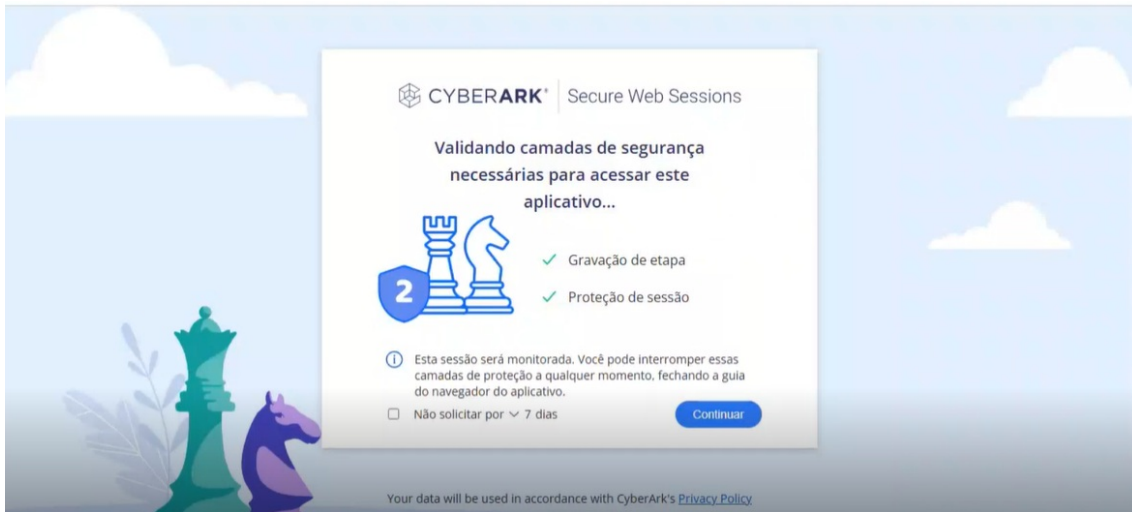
CYBERARK® Secure Web Sessions

Validando camadas de segurança necessárias para acessar este aplicativo...

2

✓ Gravação de etapa

✓ Proteção de sessão

ⓘ Esta sessão será monitorada. Você pode interromper essas camadas de proteção a qualquer momento, fechando a guia do navegador do aplicativo.

☐ Não solicitar por ∨ 7 dias

Continuar

Your data will be used in accordance with CyberArk's Privacy Policy